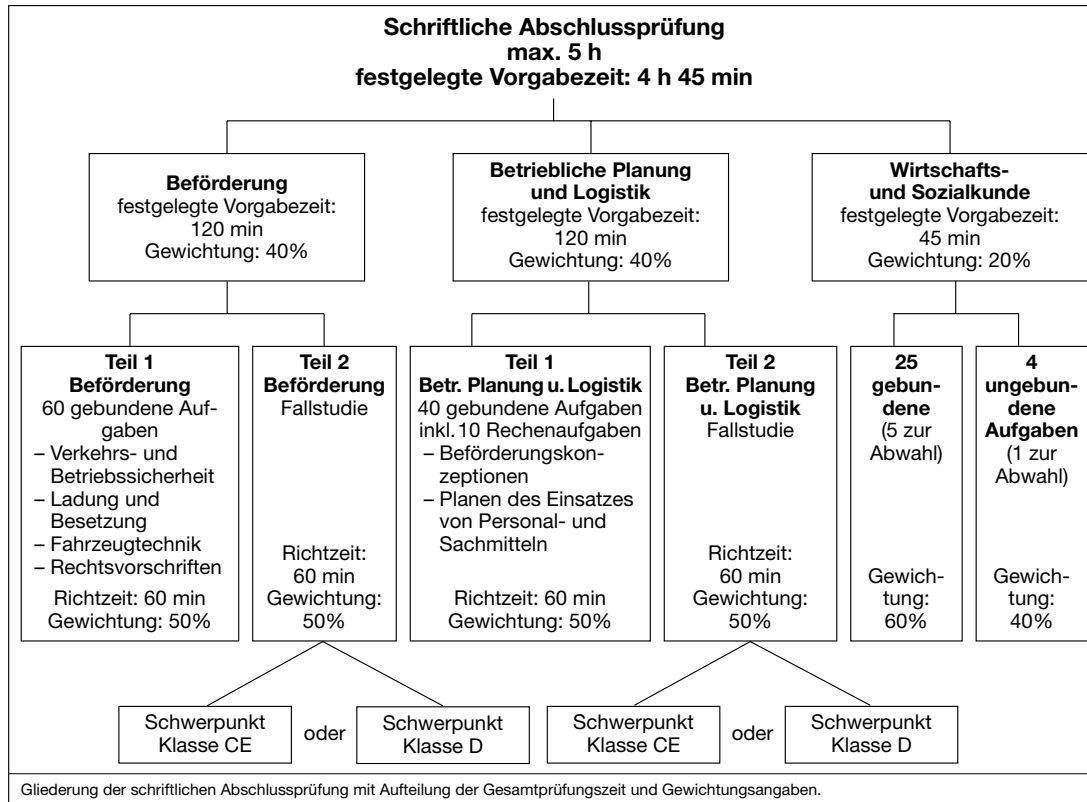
**Schriftliche Abschlussprüfung**
**max. 5 h**
**festgelegte Vorgabezeit: 4 h 45 min**

**Beförderung**
festgelegte Vorgabezeit: 120 min
Gewichtung: 40%

**Betriebliche Planung und Logistik**
festgelegte Vorgabezeit: 120 min
Gewichtung: 40%

**Wirtschafts- und Sozialkunde**
festgelegte Vorgabezeit: 45 min
Gewichtung: 20%

**Teil 1**
**Beförderung**
60 gebundene Aufgaben
– Verkehrs- und Betriebssicherheit
– Ladung und Besetzung
– Fahrzeugtechnik
– Rechtsvorschriften
Richtzeit: 60 min
Gewichtung: 50%

**Teil 2**
**Beförderung**
Fallstudie
Richtzeit: 60 min
Gewichtung: 50%

**Teil 1**
**Betr. Planung u. Logistik**
40 gebundene Aufgaben inkl. 10 Rechenaufgaben
– Beförderungskonzeptionen
– Planen des Einsatzes von Personal- und Sachmitteln
Richtzeit: 60 min
Gewichtung: 50%

**Teil 2**
**Betr. Planung u. Logistik**
Fallstudie
Richtzeit: 60 min
Gewichtung: 50%

**25 gebundene**
(5 zur Abwahl)
Gewichtung: 60%

**4 ungebundene Aufgaben**
(1 zur Abwahl)
Gewichtung: 40%

Schwerpunkt Klasse CE
oder
Schwerpunkt Klasse D

Schwerpunkt Klasse CE
oder
Schwerpunkt Klasse D

Gliederung der schriftlichen Abschlussprüfung mit Aufteilung der Gesamtprüfungszeit und Gewichtungsangaben.